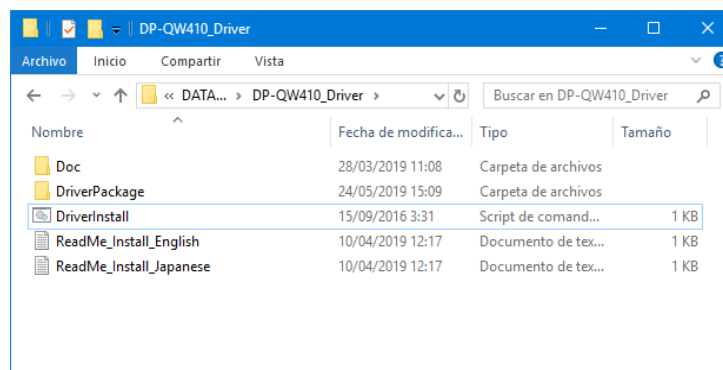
DP-QW410_Driver

Archivo Inicio Compartir Vista

« DATA... › DP-QW410_Driver ›

Buscar en DP-QW410_Driver

| Nombre | Fecha de modifica... | Tipo | Tamaño |
|---|---|---|---|
| Doc | 28/03/2019 11:08 | Carpeta de archivos | |
| DriverPackage | 24/05/2019 15:09 | Carpeta de archivos | |
| DriverInstall | 15/09/2016 3:31 | Script de comand... | 1 KB |
| ReadMe_Install_English | 10/04/2019 12:17 | Documento de tex... | 1 KB |
| ReadMe_Install_Japanese | 10/04/2019 12:17 | Documento de tex... | 1 KB |